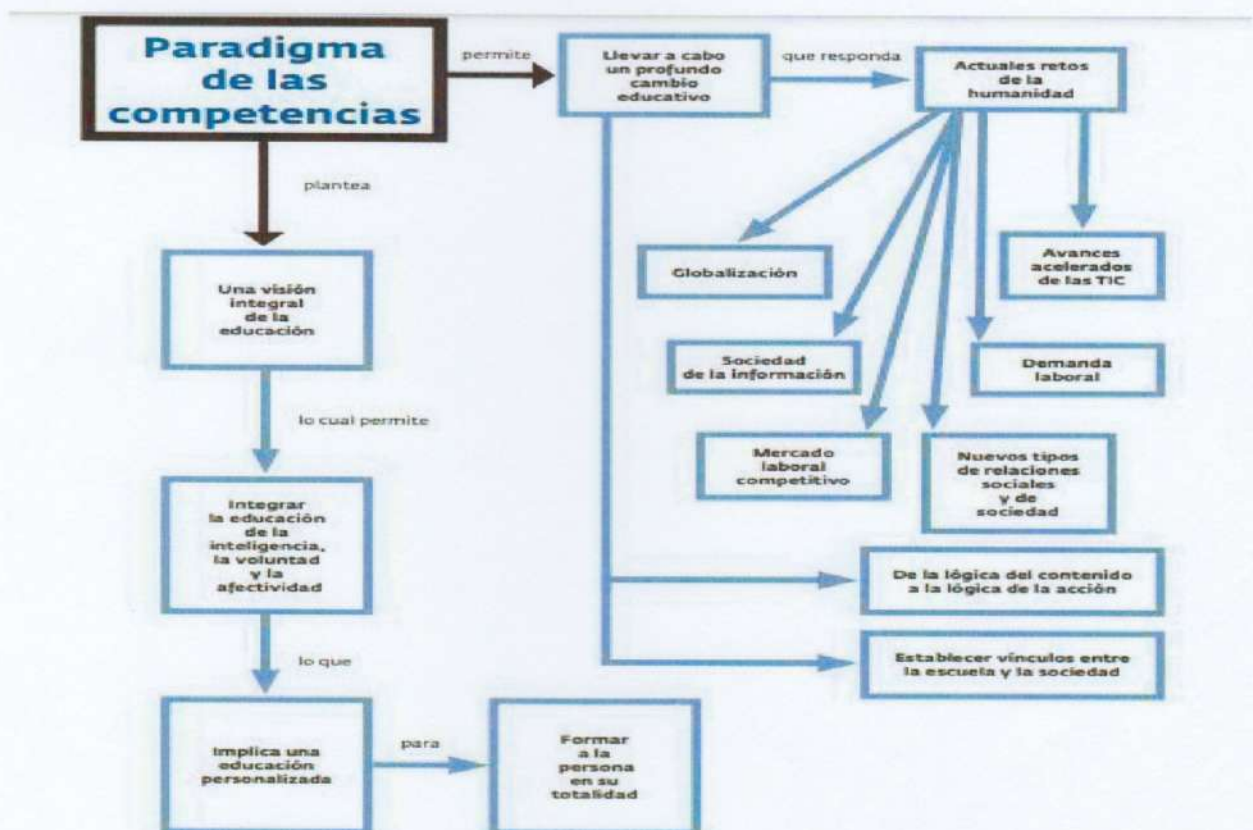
Paradigma de las competencias

permite

Llevar a cabo un profundo cambio educativo

que responda

Actuales retos de la humanidad

plantea

Globalización

Avances acelerados de las TIC

Una visión integral de la educación

Sociedad de la información

Demanda laboral

lo cual permite

Mercado laboral competitivo

Nuevos tipos de relaciones sociales y de sociedad

Integrar la educación de la inteligencia, la voluntad y la afectividad

De la lógica del contenido a la lógica de la acción

lo que

Establecer vínculos entre la escuela y la sociedad

Implica una educación personalizada

para

Formar a la persona en su totalidad